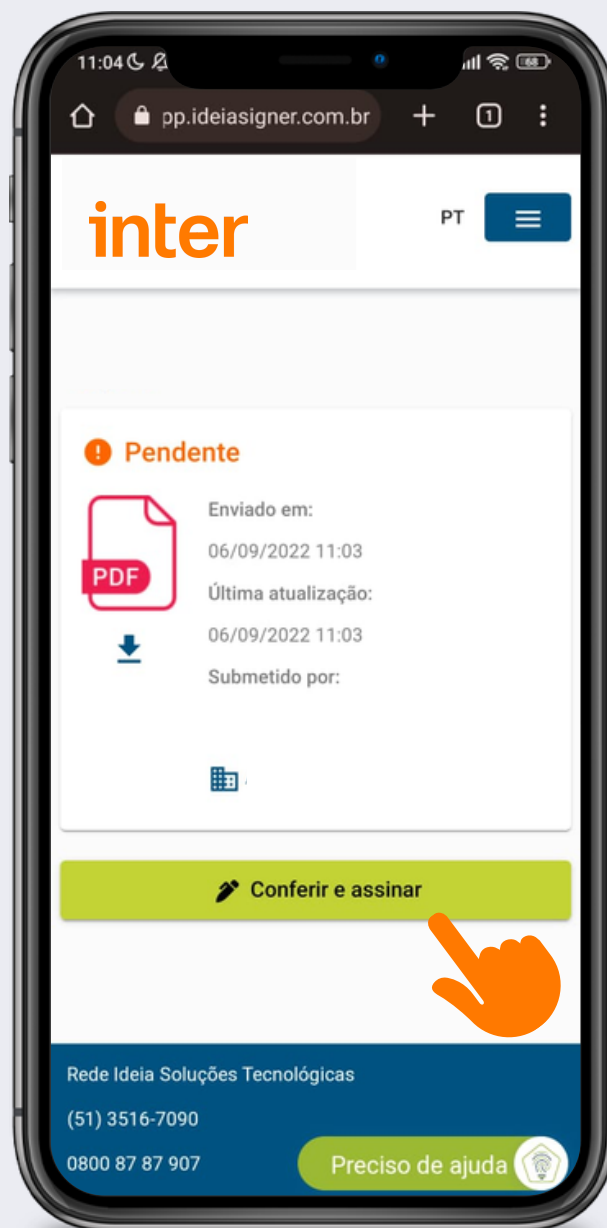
11:04

pp.ideiasigner.com.br

1

inter

PT

Pendente

PDF

Enviado em:

06/09/2022 11:03

Última atualização:

06/09/2022 11:03

Submetido por:

Conferir e assinar

Rede Ideia Soluções Tecnológicas

(51) 3516-7090

0800 87 87 907

Preciso de ajuda